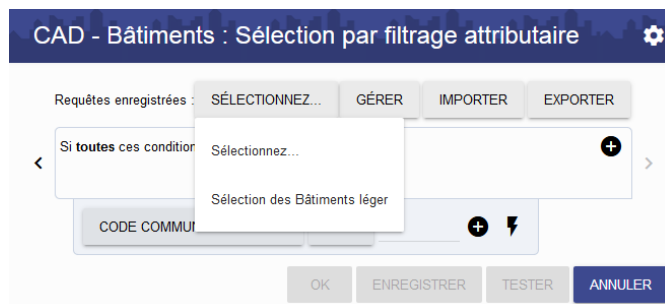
CAD - Bâtiments : Sélection par filtrage attributaire

Requêtes enregistrées : SÉLECTIONNEZ... GÉRER IMPORTER EXPORTER

Si toutes ces condition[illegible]

Sélectionnez...

Sélection des Bâtiments léger

CODE COMMUN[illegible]

OK ENREGISTRER TESTER ANNULER